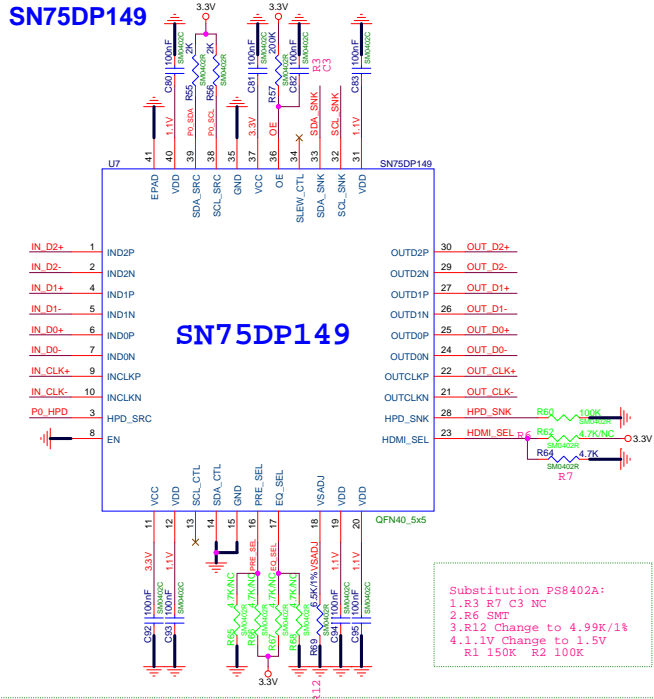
SN75DP149

3.3V
3.3V

C80 100nF SM0402C
R55 2K SM0402R
R56 2K SM0402R
C81 100nF SM0402C
R57 200K SM0402R
C82 100nF SM0402C
R3
C3
C83 100nF SM0402C

1.1V
P0_SDA
P0_SCL
3.3V
OE
SDA_SNK
SCL_SNK
1.1V

41 40 39 38 37 36 35 34 33 32 31

U7
SN75DP149

EPAD
VDD
SDA_SRC
SCL_SRC
GND
VCC
OE
SLEW_CTL
SDA_SNK
SCL_SNK
VDD

IN_D2+ 1 IND2P
IN_D2- 2 IND2N
IN_D1+ 4 IND1P
IN_D1- 5 IND1N
IN_D0+ 6 IND0P
IN_D0- 7 IND0N
IN_CLK+ 9 INCLKP
IN_CLK- 10 INCLKN
P0_HPD 3 HPD_SRC
8 EN

SN75DP149

OUTD2P 30 OUT_D2+
OUTD2N 29 OUT_D2-
OUTD1P 27 OUT_D1+
OUTD1N 26 OUT_D1-
OUTD0P 25 OUT_D0+
OUTD0N 24 OUT_D0-
OUTCLKP 22 OUT_CLK+
OUTCLKN 21 OUT_CLK-
HPD_SNK 28 HPD_SNK
HDMI_SEL 23 HDMI_SEL

R60 100K SM0402R
R6
R62 4.7K/NC SM0402R
3.3V
R64 4.7K SM0402R
R7

VCC
VDD
SCL_CTL
SDA_CTL
GND
PRE_SEL
EQ_SEL
VSADJ
VDD
VDD

11 12 13 14 15 16 17 18 19 20
QFN40_5x5

3.3V
1.1V
PRE_SEL
EQ_SEL
VSADJ
1.1V
1.1V

C92 100nF SM0402C
C93 100nF SM0402C
R66 4.7K/NC SM0402R
R67 4.7K/NC SM0402R
R68 4.7K/NC SM0402R
R69 6.5K/1% SM0402R
C94 100nF SM0402C
C95 100nF SM0402C
3.3V
R12

Substitution PS8402A:
1.R3 R7 C3 NC
2.R6 SMT
3.R12 Change to 4.99K/1%
4.1.1V Change to 1.5V
R1 150K R2 100K